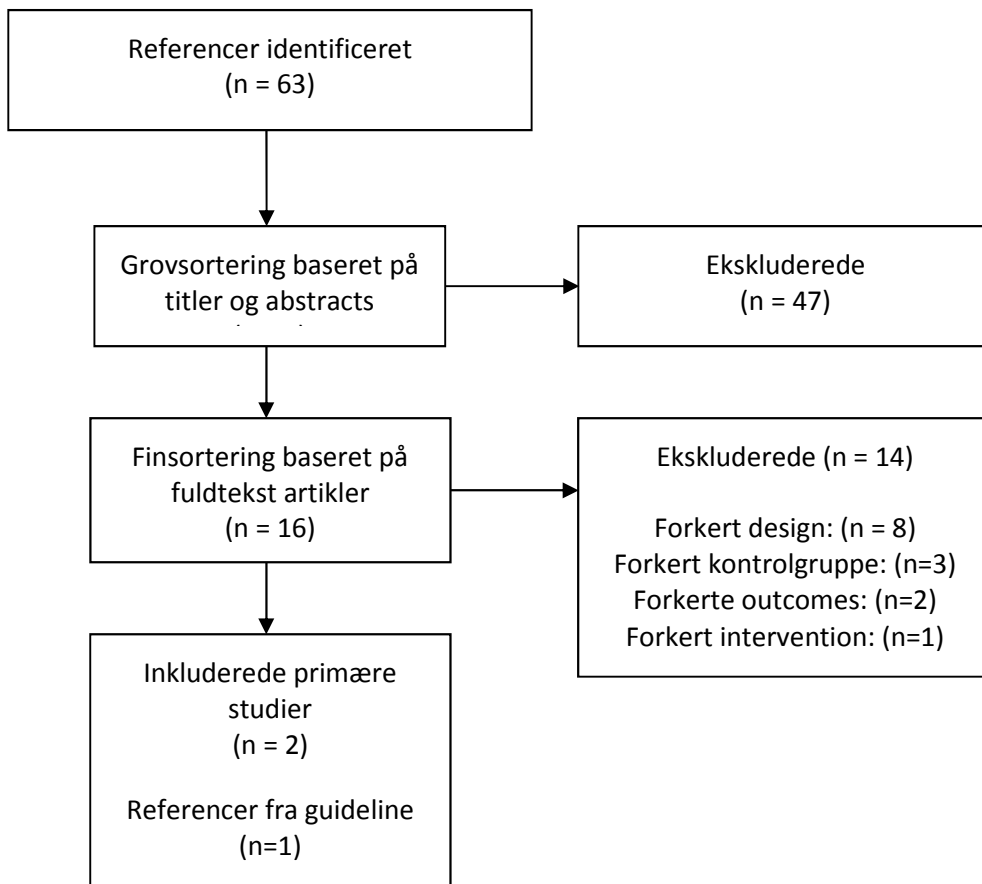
Referencer identificeret
(n = 63)

Grovsortering baseret på titler og abstracts
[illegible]

Ekskluderede
(n = 47)

Finsortering baseret på fuldtekst artikler
(n = 16)

Ekskluderede (n = 14)

Forkert design: (n = 8)
Forkert kontrolgruppe: (n=3)
Forkerte outcomes: (n=2)
Forkert intervention: (n=1)

Inkluderede primære studier
(n = 2)

Referencer fra guideline
(n=1)